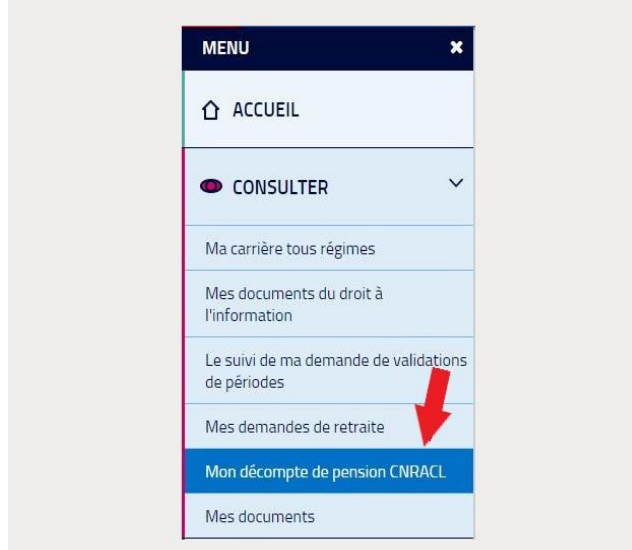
MENU

ACCUEIL

CONSULTER

Ma carrière tous régimes

Mes documents du droit à l'information

Le suivi de ma demande de validations de périodes

Mes demandes de retraite

Mon décompte de pension CNRACL

Mes documents